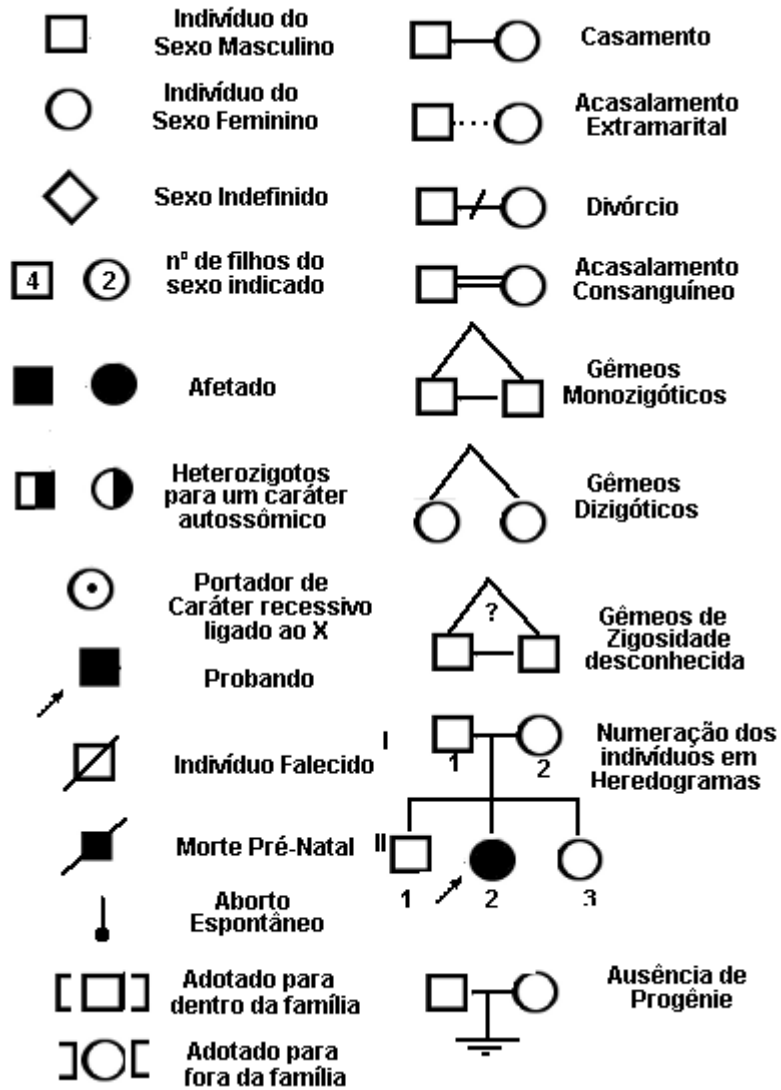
Indivíduo do Sexo Masculino

Indivíduo do Sexo Feminino

Sexo Indefinido

4 2 nº de filhos do sexo indicado

Afetado

Heterozigotos para um caráter autossômico

Portador de Caráter recessivo ligado ao X

Probando

Indivíduo Falecido

Morte Pré-Natal

Aborto Espontâneo

Adotado para dentro da família

Adotado para fora da família

Casamento

Acasalamento Extramarital

Divórcio

Acasalamento Consanguíneo

Gêmeos Monozigóticos

Gêmeos Dizigóticos

? Gêmeos de Zigosidade desconhecida

I 1 2 Numeração dos indivíduos em Heredogramas

II 1 2 3

Ausência de Progênie